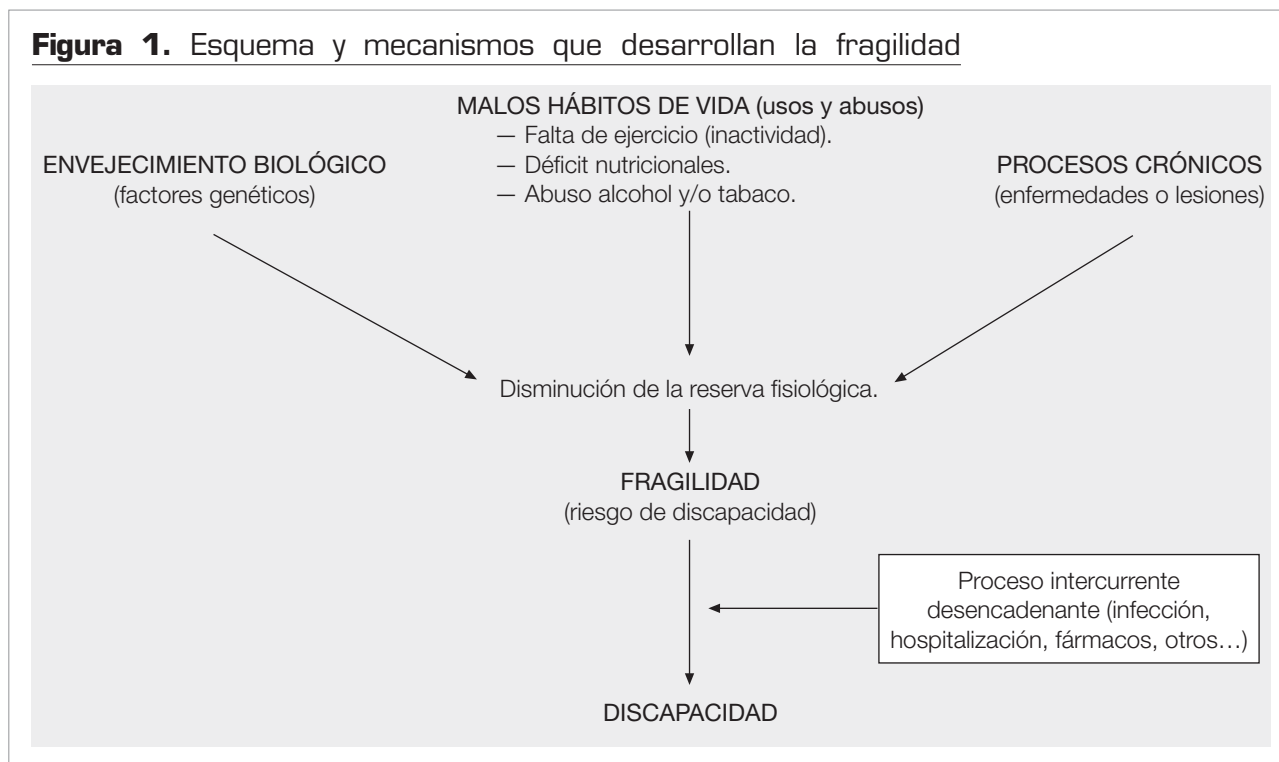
**Figura 1.** Esquema y mecanismos que desarrollan la fragilidad

ENVEJECIMIENTO BIOLÓGICO
(factores genéticos)

MALOS HÁBITOS DE VIDA (usos y abusos)
— Falta de ejercicio (inactividad).
— Déficit nutricionales.
— Abuso alcohol y/o tabaco.

PROCESOS CRÓNICOS
(enfermedades o lesiones)

Disminución de la reserva fisiológica.

FRAGILIDAD
(riesgo de discapacidad)

Proceso intercurrente desencadenante (infección, hospitalización, fármacos, otros…)

DISCAPACIDAD